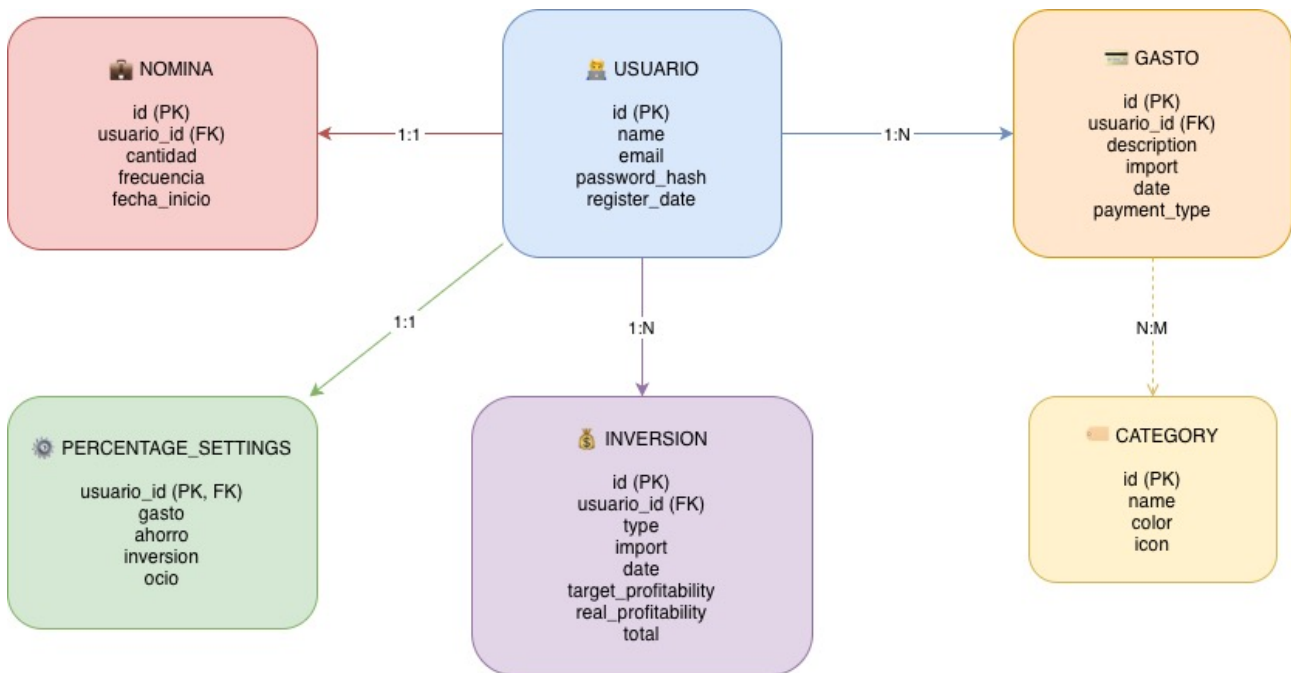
💼 NOMINA

id (PK)
usuario_id (FK)
cantidad
frecuencia
fecha_inicio

1:1

🧑‍💻 USUARIO

id (PK)
name
email
password_hash
register_date

1:N

💳 GASTO

id (PK)
usuario_id (FK)
description
import
date
payment_type

1:1

1:N

N:M

⚙️ PERCENTAGE_SETTINGS

usuario_id (PK, FK)
gasto
ahorro
inversion
ocio

💰 INVERSION

id (PK)
usuario_id (FK)
type
import
date
target_profitability
real_profitability
total

🏷️ CATEGORY

id (PK)
name
color
icon